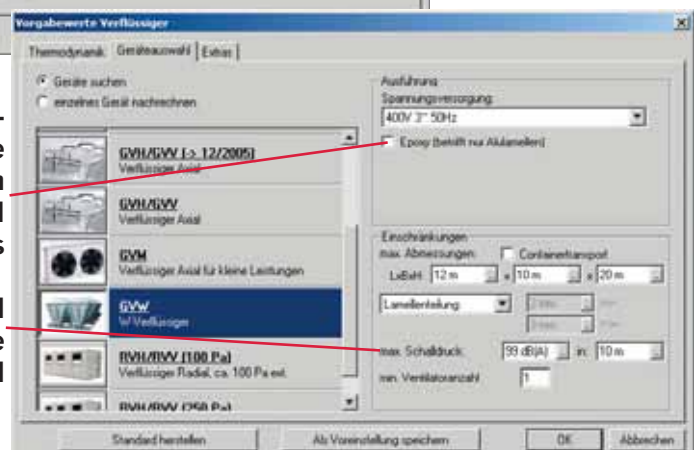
Vorgabewerte Verflüssiger

Thermodynamik | Geräteauswahl | Extras

Geräte suchen
einzelnes Gerät nachrechnen

GVH/GVV (-> 12/2005)
Verflüssiger Axial

GVH/GVV
Verflüssiger Axial

GVM
Verflüssiger Axial für kleine Leistungen

GVW
W-Verflüssiger

RVH/RVV (100 Pa)
Verflüssiger Radial, ca. 100 Pa ext.

RVH/RVV (250 Pa)

Ausführung
Spannungsversorgung
400V 3~ 50Hz
Epoxy (betrifft nur Alulamellen)

Einschränkungen
max. Abmessungen
Containertransport
LxBxH: 12 m x 10 m x 20 m
Lamellenteilung
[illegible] mm
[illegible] mm
max. Schalldruck: 99 dB(A) in: 10 m
min. Ventilatoranzahl 1

Standard herstellen | Als Voreinstellung speichern | OK | Abbrechen